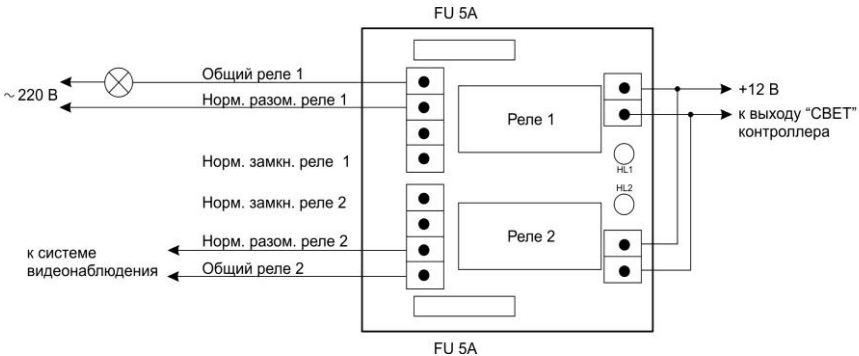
FU 5A

~220 В

Общий реле 1

Норм. разом. реле 1

Норм. замкн. реле 1

Норм. замкн. реле 2

Норм. разом. реле 2

Общий реле 2

к системе видеонаблюдения

Реле 1

Реле 2

HL1

HL2

+12 В

к выходу "СВЕТ" контроллера

FU 5A